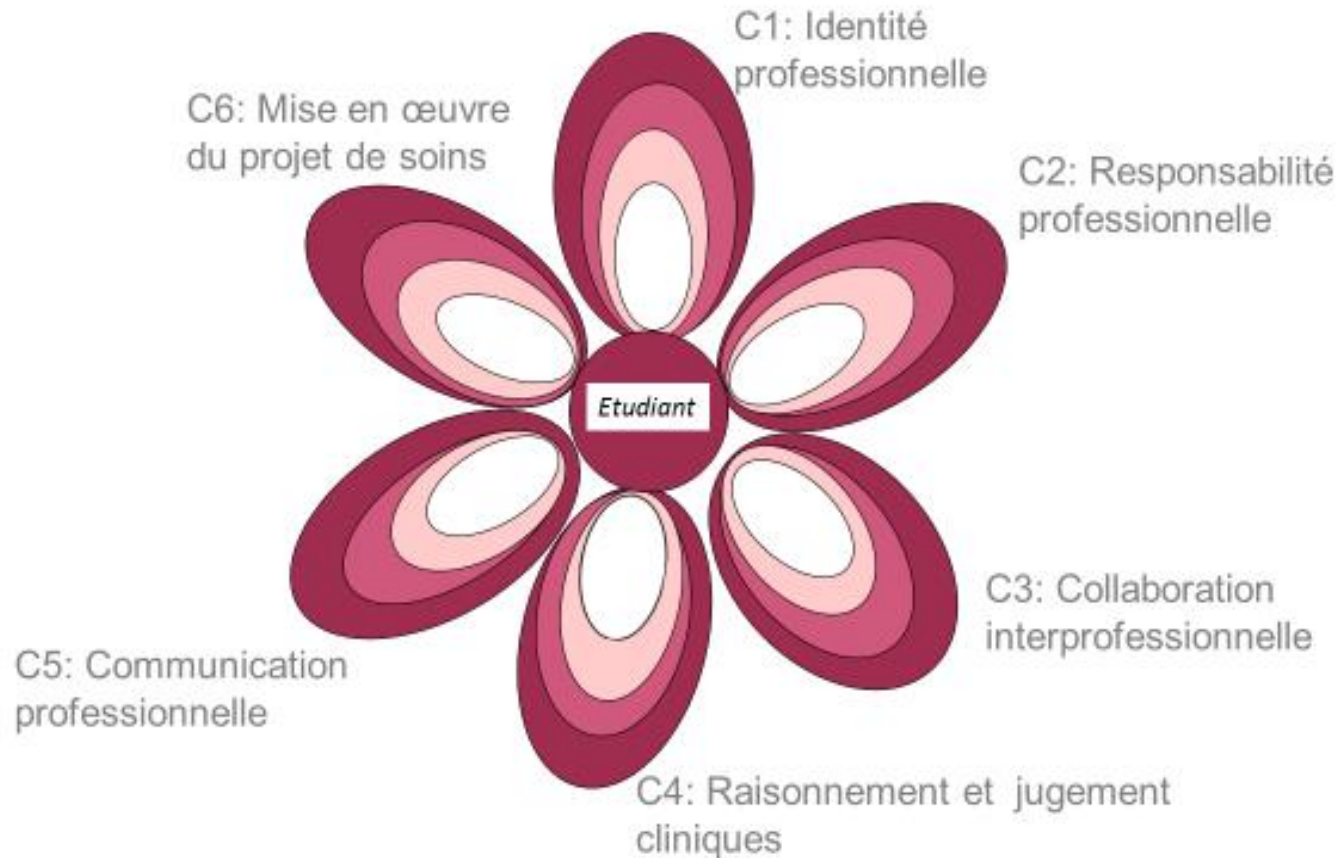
C1: Identité professionnelle

C6: Mise en œuvre du projet de soins

C2: Responsabilité professionnelle

Etudiant

C3: Collaboration interprofessionnelle

C5: Communication professionnelle

C4: Raisonnement et jugement cliniques